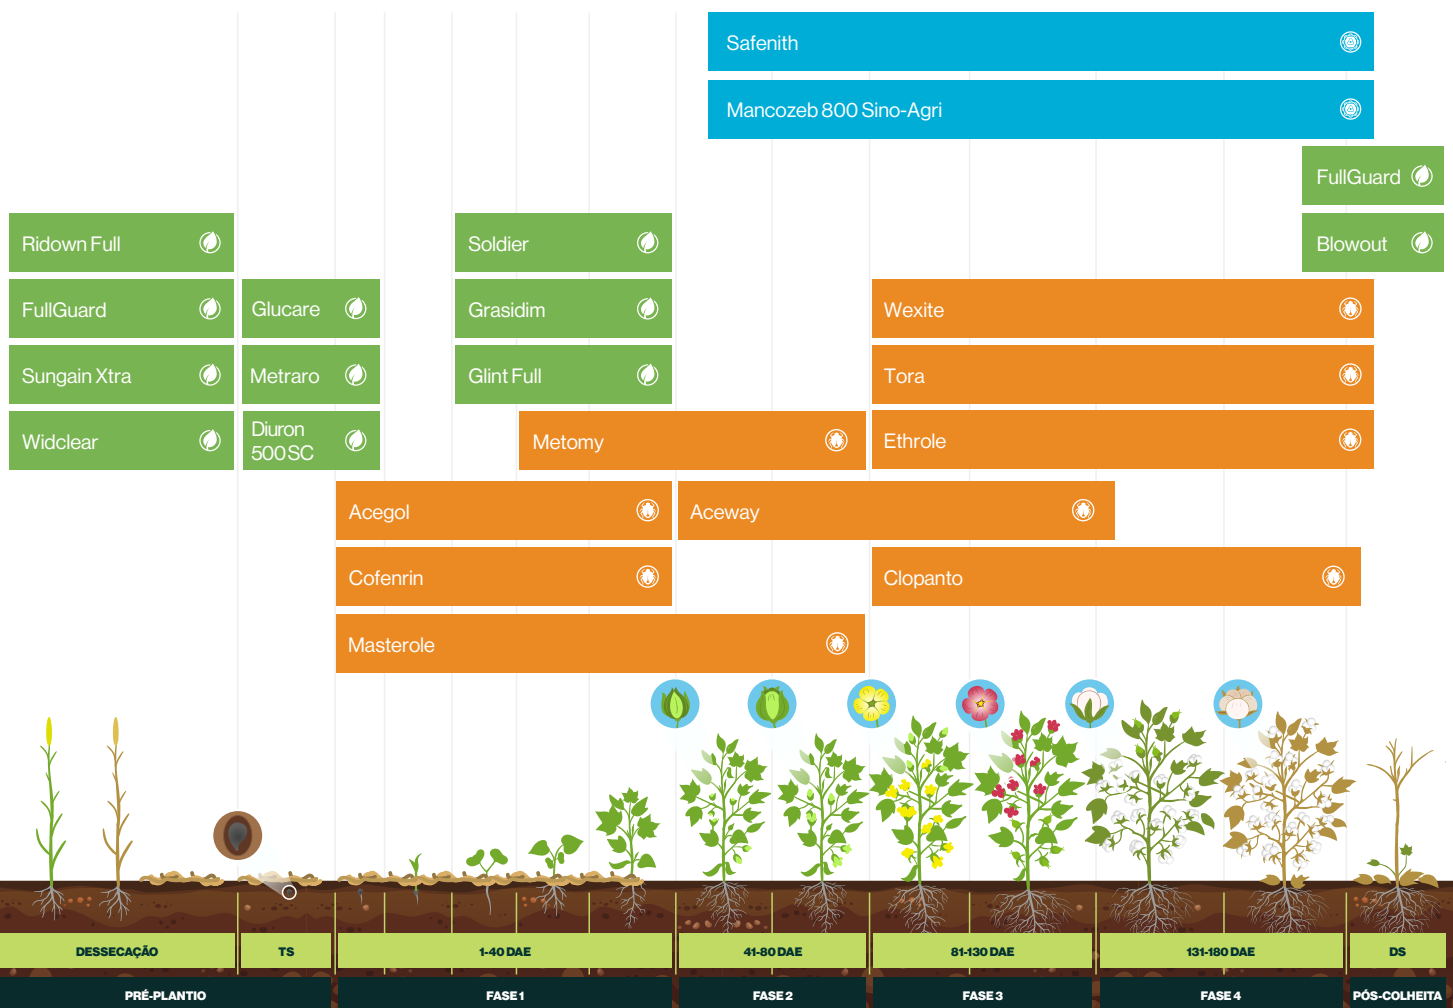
Safenith

Mancozeb 800 Sino-Agri

FullGuard

Blowout

Ridown Full

FullGuard

Sungain Xtra

Widclear

Glucare

Metraro

Diuron 500SC

Soldier

Grasidim

Glint Full

Metomy

Wexite

Tora

Ethrole

Acegol

Aceway

Cofenrin

Clopanto

Masterole

| DESSECAÇÃO | TS | 1-40 DAE | 41-80 DAE | 81-130 DAE | 131-180 DAE | DS |
|---|---|---|---|---|---|---|
| PRÉ-PLANTIO | | FASE 1 | FASE 2 | FASE 3 | FASE 4 | PÓS-COLHEITA |